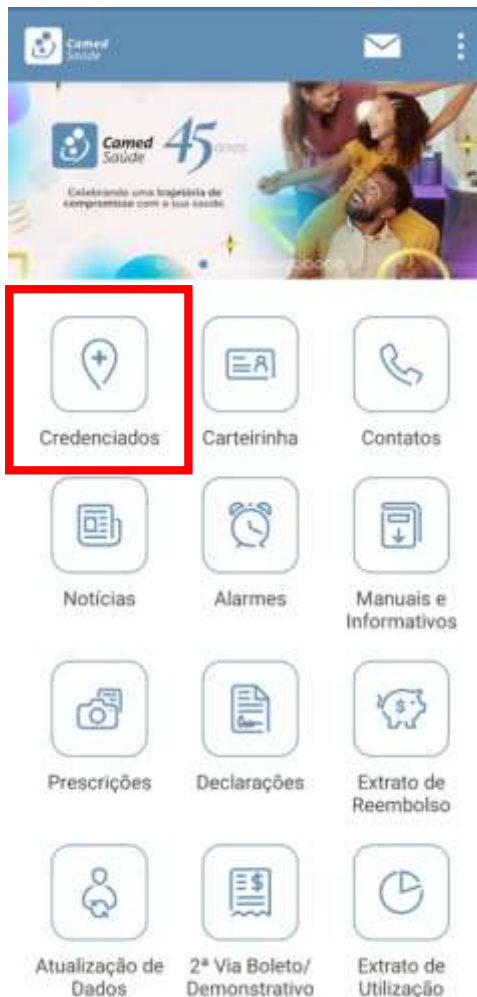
Camed Saúde

Camed Saúde 45 anos

Celebrando uma trajetória de compromisso com a sua saúde

Credenciados

Carteirinha

Contatos

Notícias

Alarmes

Manuais e Informativos

Prescrições

Declarações

Extrato de Reembolso

Atualização de Dados

2ª Via Boleto/ Demonstrativo

Extrato de Utilização